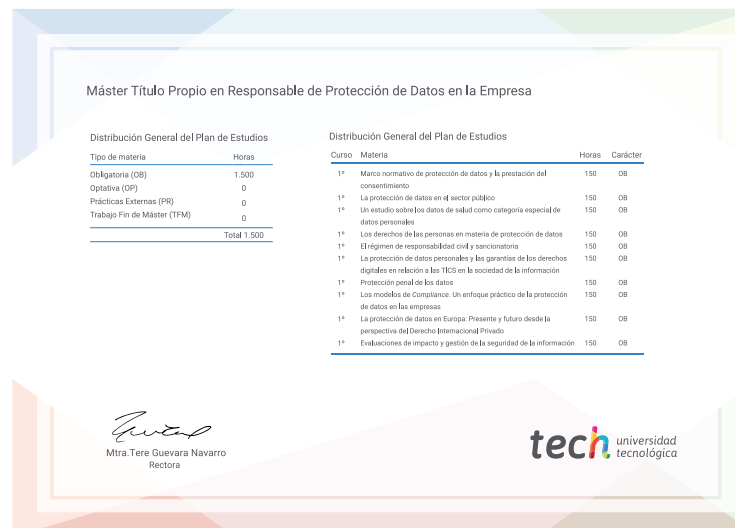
Máster Título Propio en Responsable de Protección de Datos en la Empresa

Distribución General del Plan de Estudios

| Tipo de materia | Horas |
|---|---|
| Obligatoria (OB) | 1.500 |
| Optativa (OP) | 0 |
| Prácticas Externas (PR) | 0 |
| Trabajo Fin de Máster (TFM) | 0 |
| | Total 1.500 |

Distribución General del Plan de Estudios

| Curso | Materia | Horas | Carácter |
|---|---|---|---|
| 1º | Marco normativo de protección de datos y la prestación del consentimiento | 150 | OB |
| 1º | La protección de datos en el sector público | 150 | OB |
| 1º | Un estudio sobre los datos de salud como categoría especial de datos personales | 150 | OB |
| 1º | Los derechos de las personas en materia de protección de datos | 150 | OB |
| 1º | El régimen de responsabilidad civil y sancionatoria | 150 | OB |
| 1º | La protección de datos personales y las garantías de los derechos digitales en relación a las TICS en la sociedad de la información | 150 | OB |
| 1º | Protección penal de los datos | 150 | OB |
| 1º | Los modelos de Compliance. Un enfoque práctico de la protección de datos en las empresas | 150 | OB |
| 1º | La protección de datos en Europa: Presente y futuro desde la perspectiva del Derecho Internacional Privado | 150 | OB |
| 1º | Evaluaciones de impacto y gestión de la seguridad de la información | 150 | OB |

Mtra.Tere Guevara Navarro
Rectora

tech universidad tecnológica